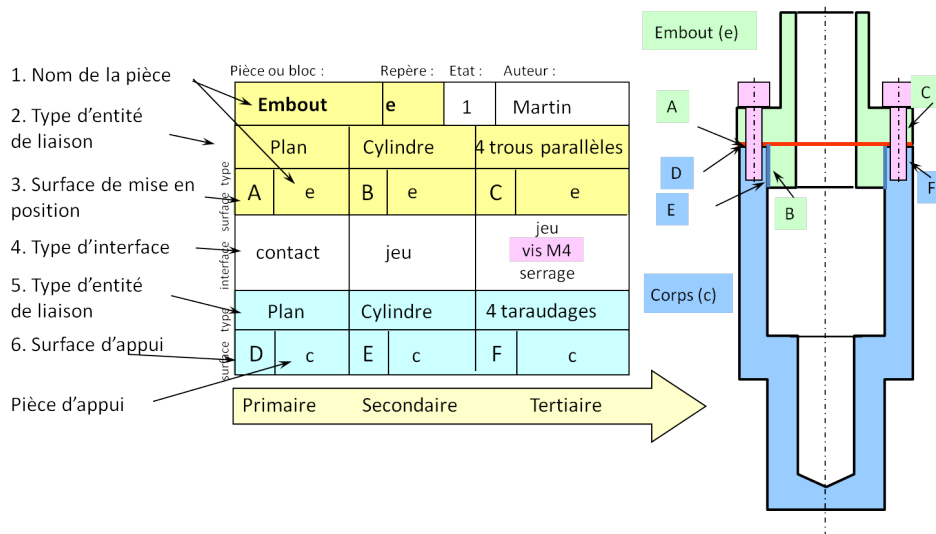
1. Nom de la pièce

2. Type d'entité de liaison

3. Surface de mise en position

4. Type d'interface

5. Type d'entité de liaison

6. Surface d'appui

Pièce d'appui

| Pièce ou bloc : | | Repère : | Etat : | Auteur : | |
|---|---|---|---|---|---|
| Embout | | e | 1 | Martin | |
| type | Plan | Cylindre | | 4 trous parallèles | |
| surface | A | e | B | e | C | e |
| interface | contact | jeu | | jeu vis M4 serrage | |
| type | Plan | Cylindre | | 4 taraudages | |
| surface | D | c | E | c | F | c |

Primaire Secondaire Tertiaire

Embout (e)

A

C

D

F

E

B

Corps (c)